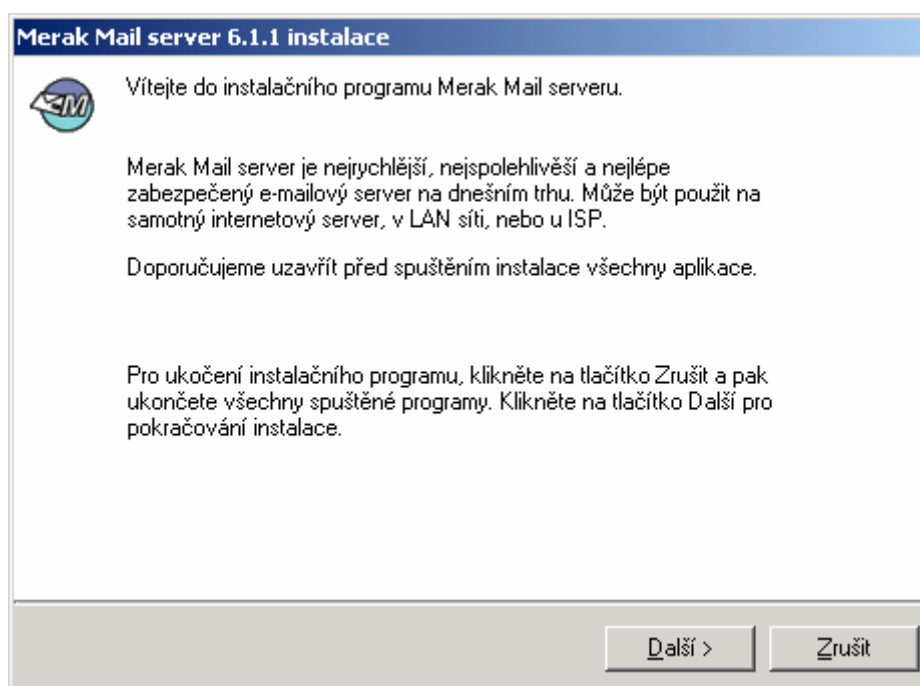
Merak Mail server 6.1.1 instalace

Vítejte do instalačního programu Merak Mail serveru.

Merak Mail server je nejrychlější, nejspolehlivěší a nejlépe zabezpečený e-mailový server na dnešním trhu. Může být použit na samotný internetový server, v LAN síti, nebo u ISP.

Doporučujeme uzavřít před spuštěním instalace všechny aplikace.

Pro ukočení instalačního programu, klikněte na tlačítko Zrušit a pak ukončete všechny spuštěné programy. Klikněte na tlačítko Další pro pokračování instalace.

Další >

Zrušit